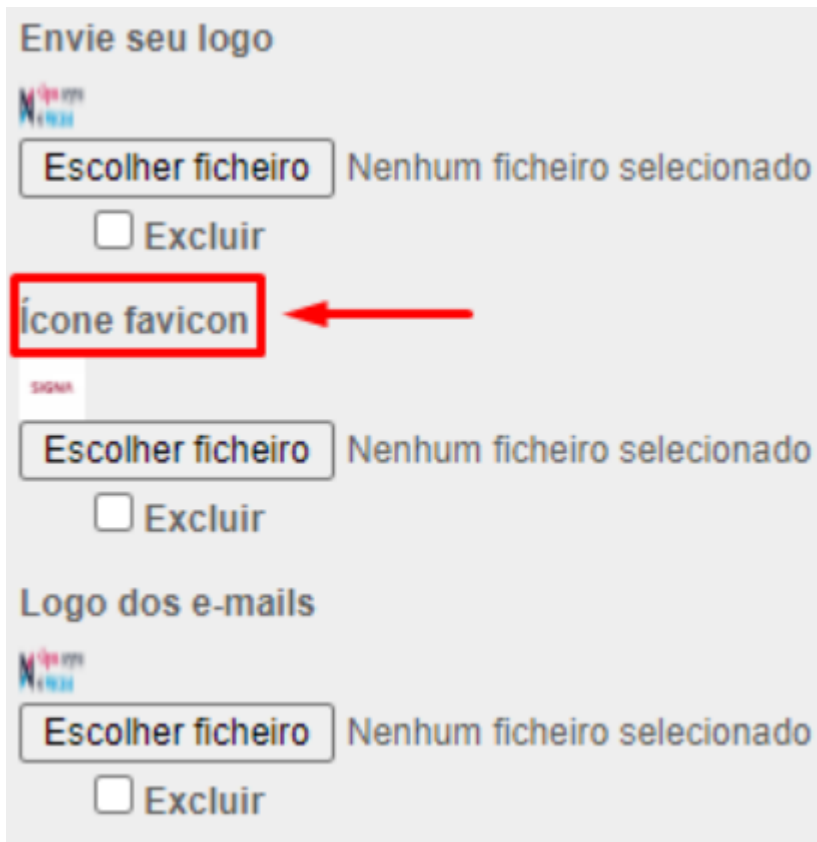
Envie seu logo

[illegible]

Escolher ficheiro Nenhum ficheiro selecionado

Excluir

Ícone favicon

SIGNA

Escolher ficheiro Nenhum ficheiro selecionado

Excluir

Logo dos e-mails

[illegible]

Escolher ficheiro Nenhum ficheiro selecionado

Excluir